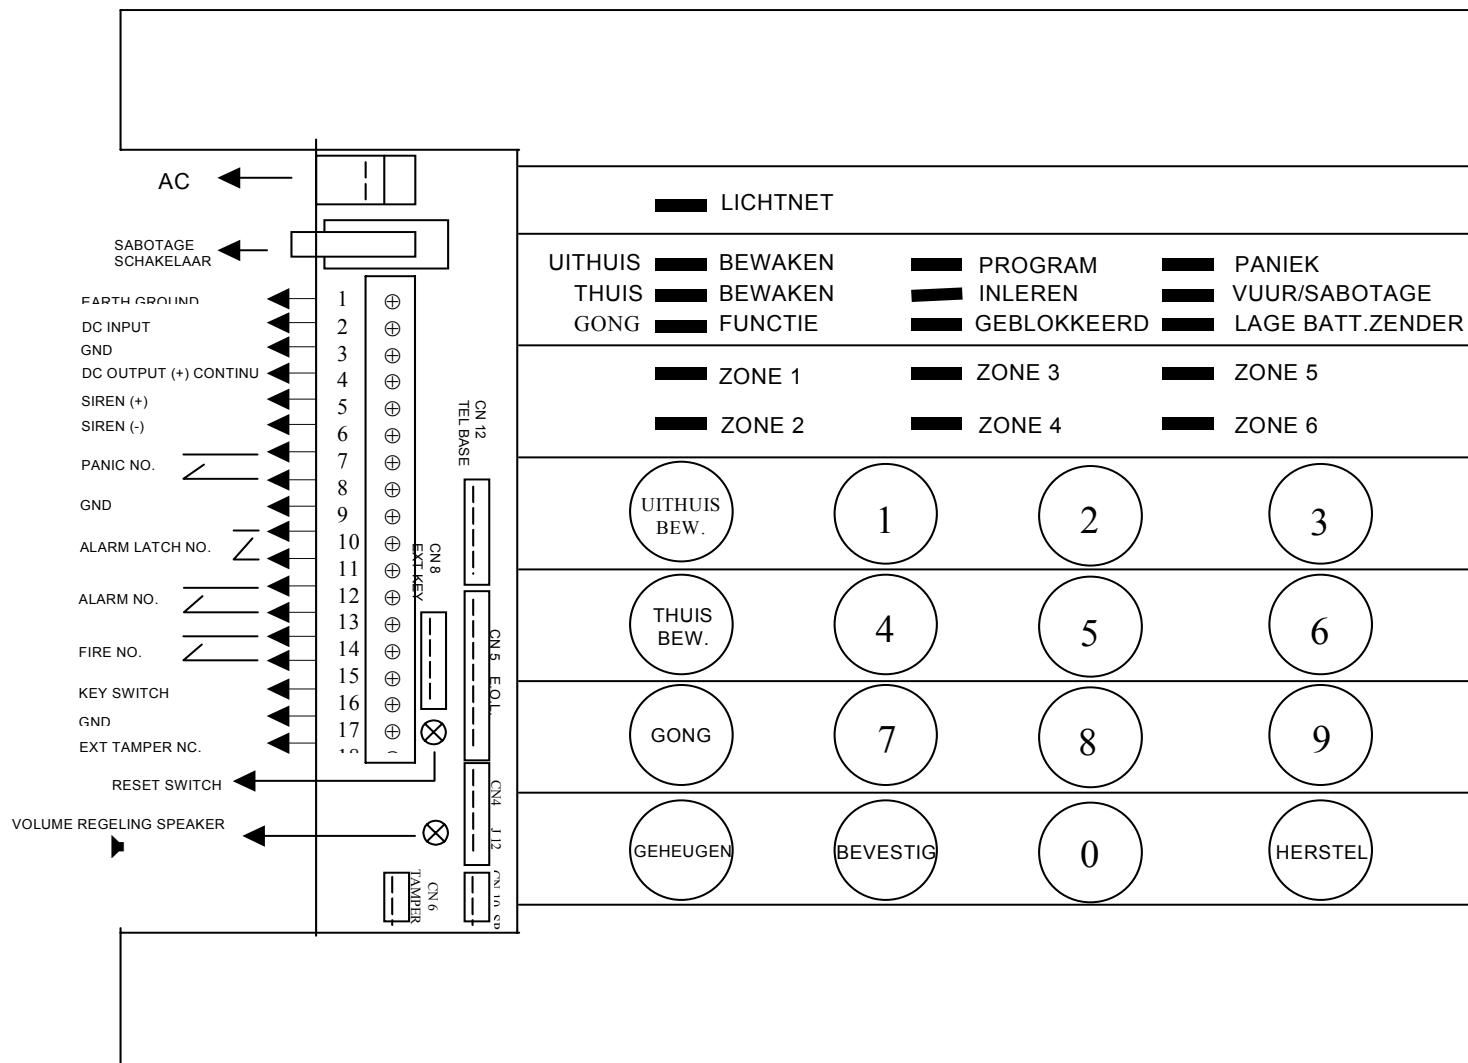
AC

SABOTAGE SCHAKELAAR

EARTH GROUND
DC INPUT
GND
DC OUTPUT (+) CONTINU
SIREN (+)
SIREN (-)
PANIC NO.
GND
ALARM LATCH NO.
ALARM NO.
FIRE NO.
KEY SWITCH
GND
EXT TAMPER NC.
RESET SWITCH
VOLUME REGELING SPEAKER

1
2
3
4
5
6
7
8
9
10
11
12
13
14
15
16
17
18

CN 12 TEL BASE
CN 8 EXT KEY
CN 5 E.O.L.
CN4 J 12
CN 6 TAMPER
CN 10 SP

LICHTNET

UITHUIS BEWAKEN
THUIS BEWAKEN
GONG FUNCTIE
PROGRAM
INLEREN
GEBLOKKEERD
PANIEK
VUUR/SABOTAGE
LAGE BATT.ZENDER

ZONE 1
ZONE 2
ZONE 3
ZONE 4
ZONE 5
ZONE 6

UITHUIS BEW.
1
2
3
THUIS BEW.
4
5
6
GONG
7
8
9
GEHEUGEN
BEVESTIG
0
HERSTEL